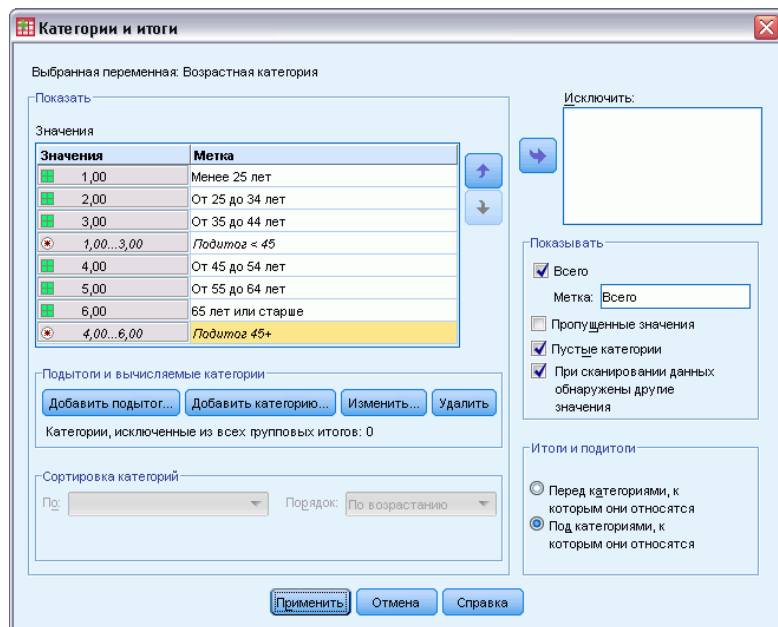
Категории и итоги

Выбранная переменная: Возрастная категория

Показать

Значения

| Значения | Метка |
|---|---|
| 1,00 | Менее 25 лет |
| 2,00 | От 25 до 34 лет |
| 3,00 | От 35 до 44 лет |
| 1,00...3,00 | Подитог < 45 |
| 4,00 | От 45 до 54 лет |
| 5,00 | От 55 до 64 лет |
| 6,00 | 65 лет или старше |
| 4,00...6,00 | Подитог 45+ |

Исключить:

Показывать

Всего

Метка: Всего

Пропущенные значения

Пустые категории

При сканировании данных обнаружены другие значения

Подытоги и вычисляемые категории

Добавить подытог... Добавить категорию... Изменить... Удалить

Категории, исключенные из всех групповых итогов: 0

Сортировка категорий

По:

Порядок: По возрастанию

Итоги и подитоги

Перед категориями, к которым они относятся

Под категориями, к которым они относятся

Применить Отмена Справка